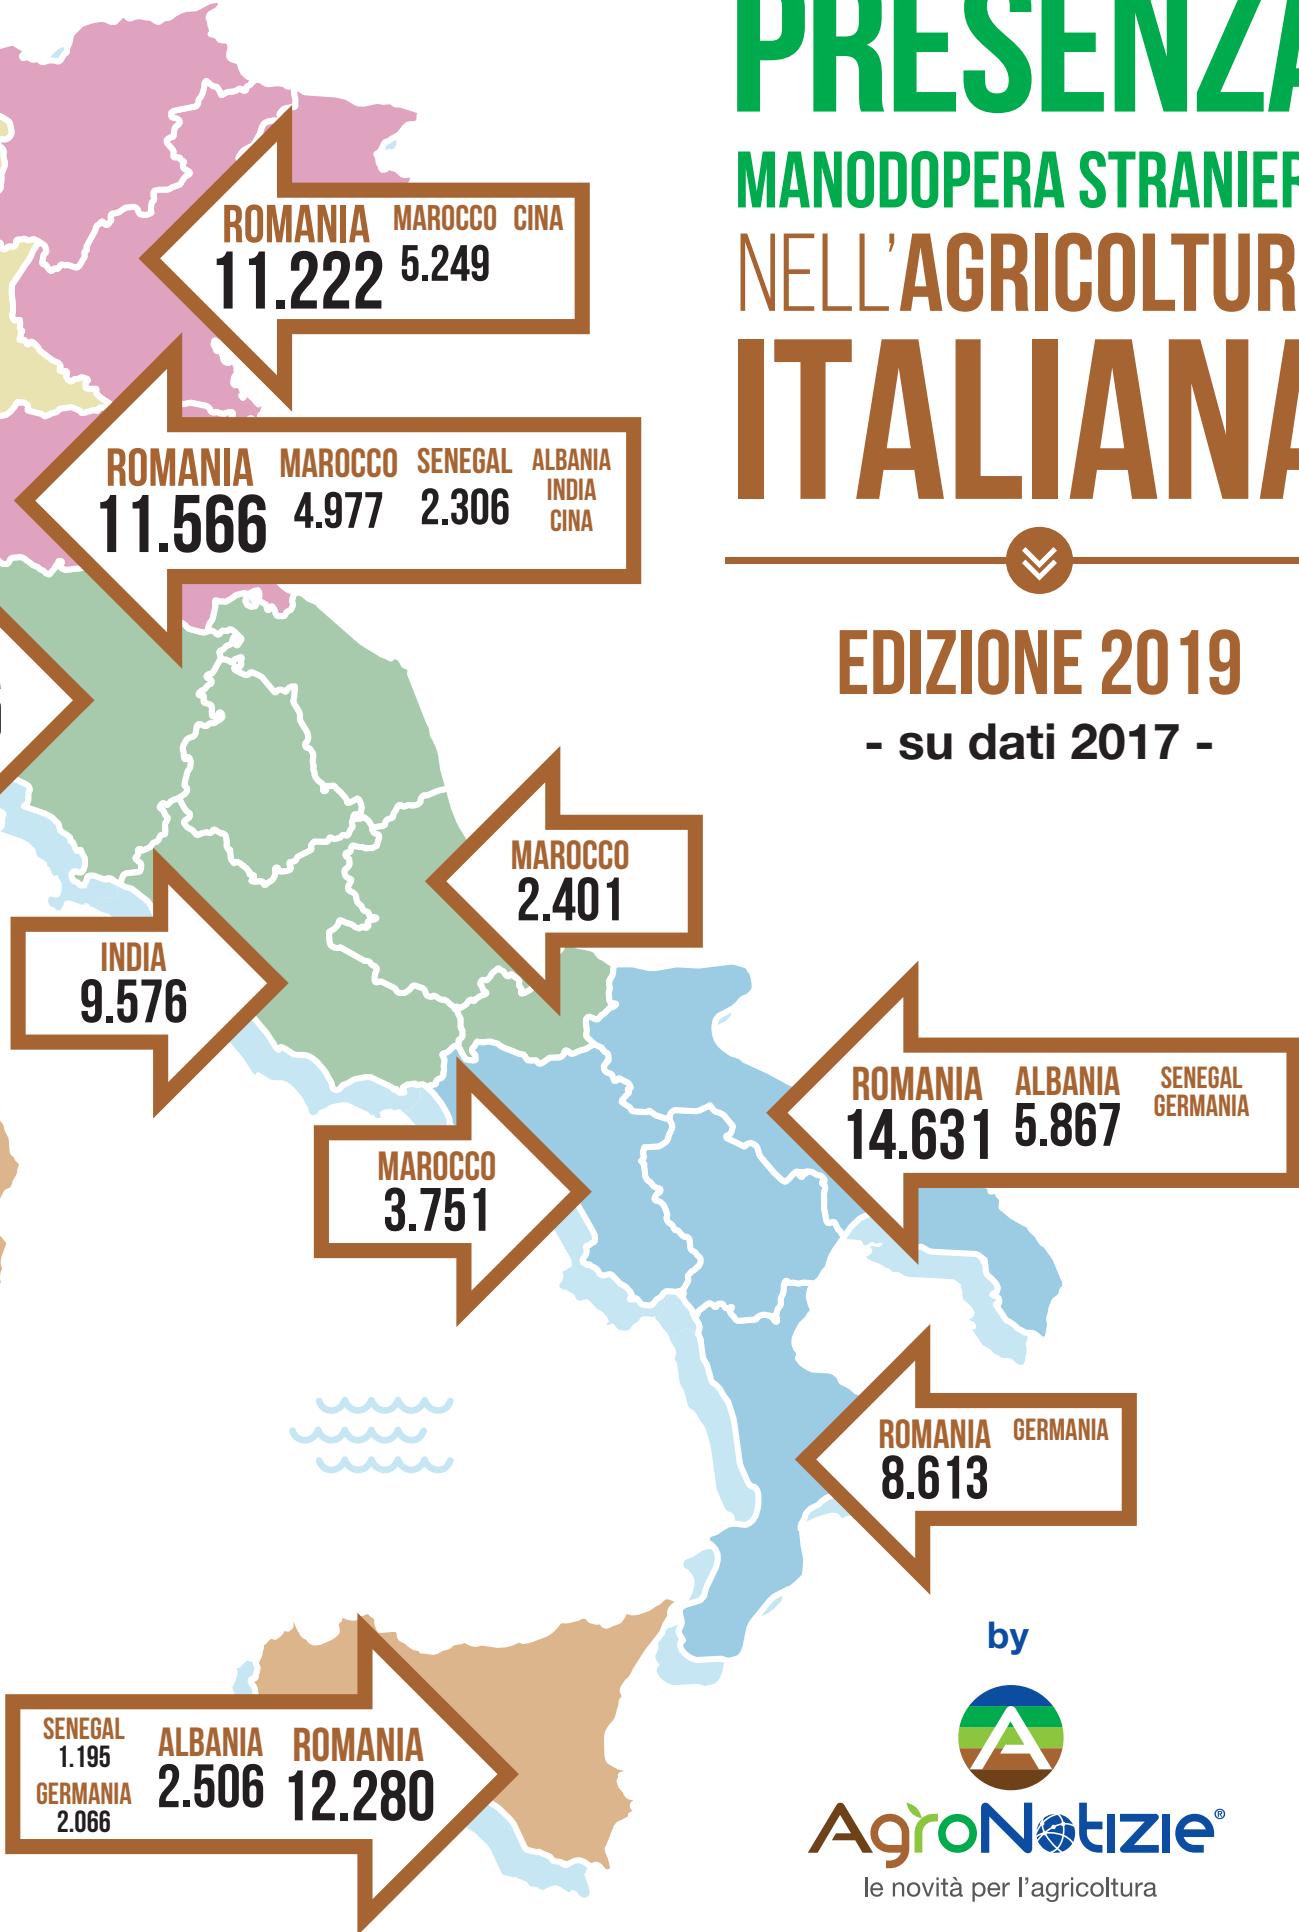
PRESENZA

MANODOPERA STRANIER

NELL'AGRICOLTUR

ITALIANA

EDIZIONE 2019

- su dati 2017 -

ROMANIA 11.222 MAROCCO 5.249 CINA

ROMANIA 11.566 MAROCCO 4.977 SENEGAL 2.306 ALBANIA INDIA CINA

MAROCCO 2.401

INDIA 9.576

ROMANIA 14.631 ALBANIA 5.867 SENEGAL GERMANIA

MAROCCO 3.751

ROMANIA 8.613 GERMANIA

SENEGAL 1.195 GERMANIA 2.066 ALBANIA 2.506 ROMANIA 12.280

by

AgroNotizie®

le novità per l'agricoltura